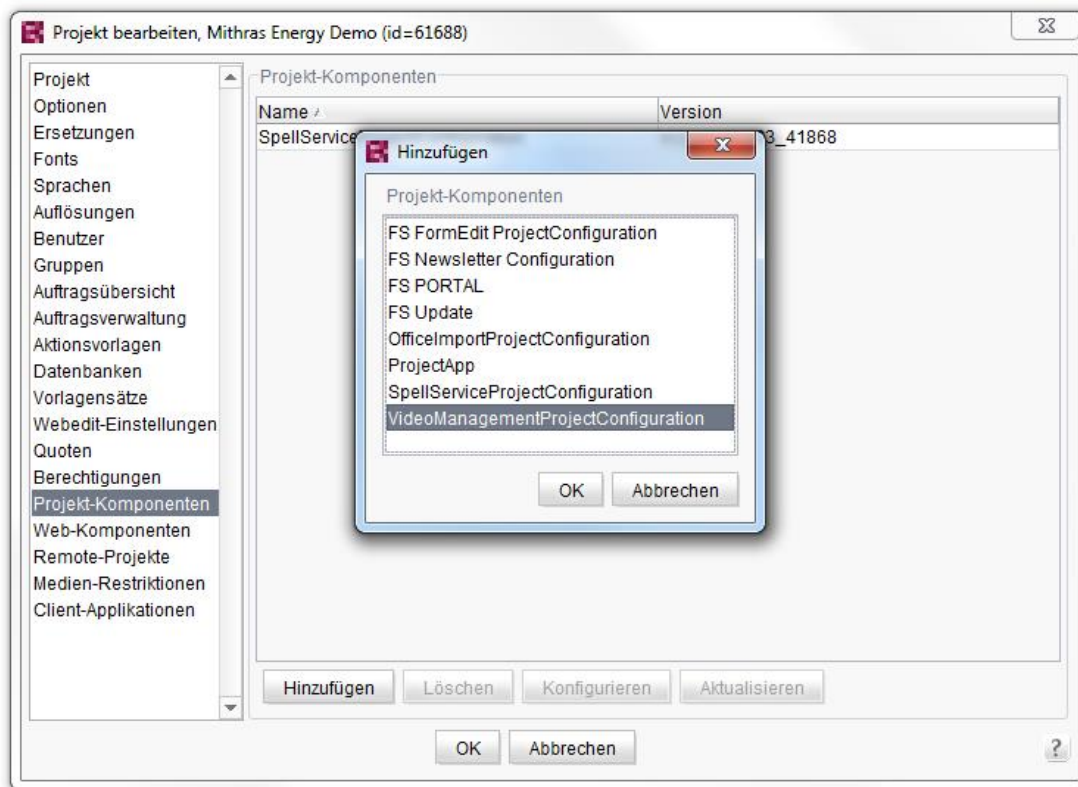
Projekt bearbeiten, Mithras Energy Demo (id=61688)

Projekt
Optionen
Ersetzungen
Fonts
Sprachen
Auflösungen
Benutzer
Gruppen
Auftragsübersicht
Auftragsverwaltung
Aktionsvorlagen
Datenbanken
Vorlagensätze
Webedit-Einstellungen
Quoten
Berechtigungen
Projekt-Komponenten
Web-Komponenten
Remote-Projekte
Medien-Restriktionen
Client-Applikationen

Projekt-Komponenten

| Name | Version |
|---|---|
| SpellService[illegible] | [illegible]3_41868 |

Hinzufügen

Projekt-Komponenten

FS FormEdit ProjectConfiguration
FS Newsletter Configuration
FS PORTAL
FS Update
OfficeImportProjectConfiguration
ProjectApp
SpellServiceProjectConfiguration
VideoManagementProjectConfiguration

OK Abbrechen

Hinzufügen Löschen Konfigurieren Aktualisieren

OK Abbrechen

?